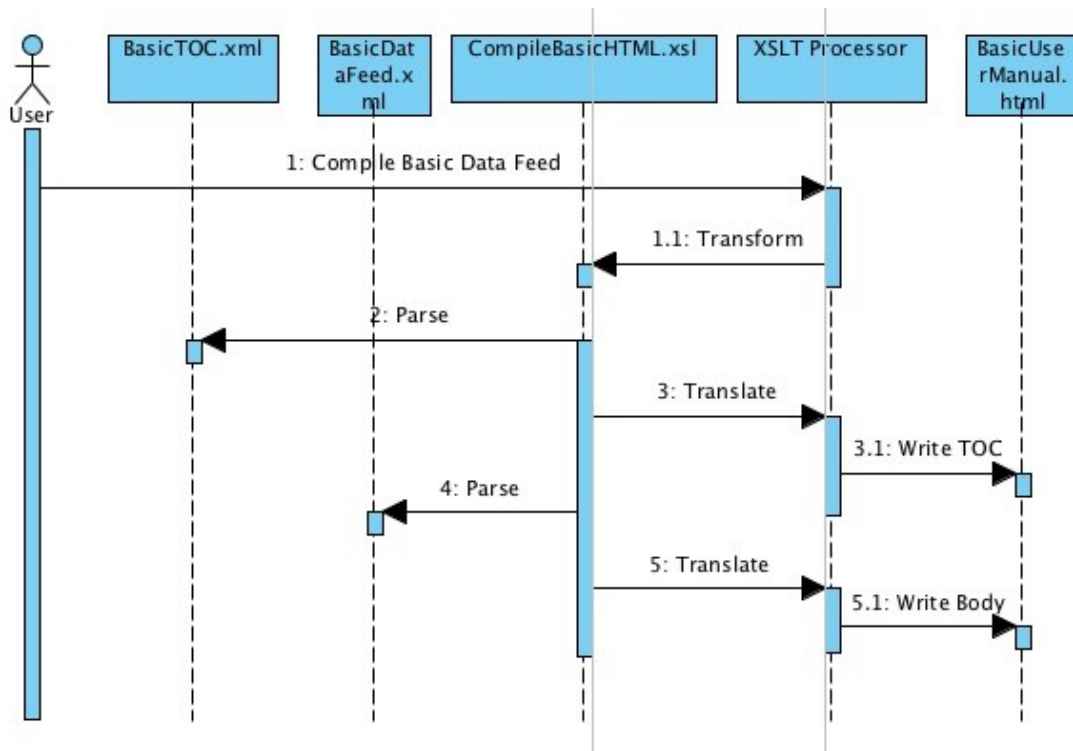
User

BasicTOC.xml

BasicDataFeed.xml

CompileBasicHTML.xsl

XSLT Processor

BasicUserManual.html

1: Compile Basic Data Feed

1.1: Transform

2: Parse

3: Translate

3.1: Write TOC

4: Parse

5: Translate

5.1: Write Body